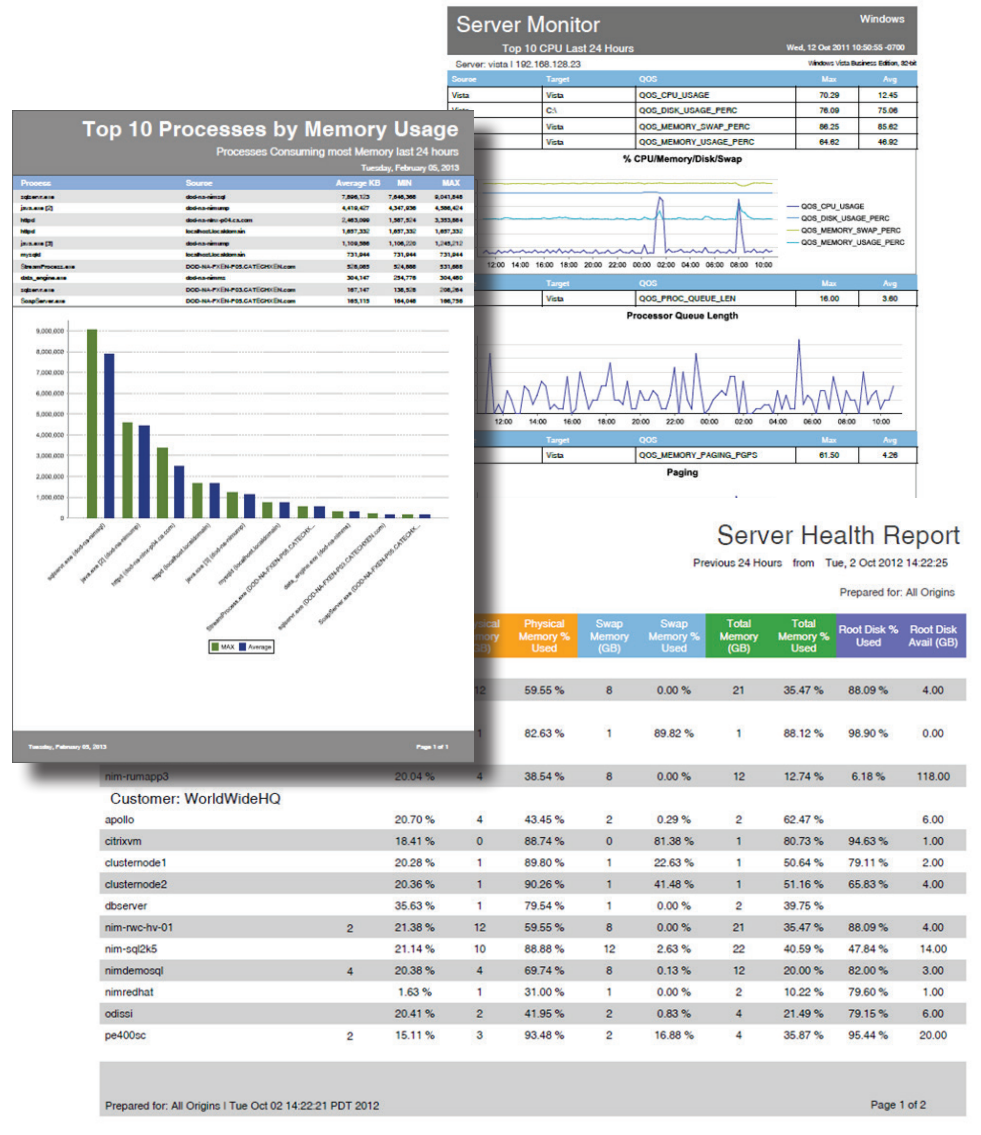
Server Monitor

Windows

Top 10 CPU Last 24 Hours

Wed, 12 Oct 2011 10:50:55 -0700

Server: vista | 192.168.128.23

Windows Vista Business Edition, 32-bit

| Source | Target | QOS | Max | Avg |
|---|---|---|---|---|
| Vista | Vista | QOS_CPU_USAGE | 70.29 | 12.45 |
| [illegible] | C:\ | QOS_DISK_USAGE_PERC | 76.09 | 75.06 |
| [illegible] | Vista | QOS_MEMORY_SWAP_PERC | 86.25 | 85.62 |
| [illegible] | Vista | QOS_MEMORY_USAGE_PERC | 64.62 | 46.92 |

% CPU/Memory/Disk/Swap

QOS_CPU_USAGE
QOS_DISK_USAGE_PERC
QOS_MEMORY_SWAP_PERC
QOS_MEMORY_USAGE_PERC

12:00 14:00 16:00 18:00 20:00 22:00 00:00 02:00 04:00 06:00 08:00 10:00

| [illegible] | Target | QOS | Max | Avg |
|---|---|---|---|---|
| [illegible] | Vista | QOS_PROC_QUEUE_LEN | 16.00 | 3.60 |

Processor Queue Length

12:00 14:00 16:00 18:00 20:00 22:00 00:00 02:00 04:00 06:00 08:00 10:00

| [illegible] | Target | QOS | Max | Avg |
|---|---|---|---|---|
| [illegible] | Vista | QOS_MEMORY_PAGING_PGPS | 61.50 | 4.26 |

Paging

Top 10 Processes by Memory Usage

Processes Consuming most Memory last 24 hours

Tuesday, February 05, 2013

| Process | Source | Average KB | MIN | MAX |
|---|---|---|---|---|
| sqlservr.exe | dod-na-nimsql | 7,896,123 | 7,846,366 | 9,041,848 |
| java.exe [2] | dod-na-nimump | 4,410,427 | 4,347,936 | 4,586,424 |
| httpd | dod-na-nimc-p04.ca.com | 2,463,088 | 1,567,524 | 3,353,864 |
| httpd | localhost.localdomain | 1,657,332 | 1,657,332 | 1,657,332 |
| java.exe [3] | dod-na-nimump | 1,109,588 | 1,106,228 | 1,245,212 |
| mysqld | localhost.localdomain | 731,944 | 731,944 | 731,944 |
| StreamProcess.exe | DOD-NA-PXEN-P05.CATECHXEN.com | 526,063 | 524,888 | 531,888 |
| data_engine.exe | dod-na-nimms | 304,147 | 254,776 | 306,460 |
| sqlservr.exe | DOD-NA-PXEN-P03.CATECHXEN.com | 167,147 | 136,528 | 206,264 |
| SoapServer.exe | DOD-NA-PXEN-P05.CATECHXEN.com | 165,113 | 164,048 | 166,756 |

9,000,000
8,000,000
7,000,000
6,000,000
5,000,000
4,000,000
3,000,000
2,000,000
1,000,000
0

sqlservr.exe (dod-na-nimsql)
java.exe [2] (dod-na-nimump)
httpd (dod-na-nimc-p04.ca.com)
httpd (localhost.localdomain)
java.exe [3] (dod-na-nimump)
mysqld (localhost.localdomain)
StreamProcess.exe (DOD-NA-PXEN-P05.CATECHXEN.com)
data_engine.exe (dod-na-nimms)
sqlservr.exe (DOD-NA-PXEN-P03.CATECHXEN.com)
SoapServer.exe (DOD-NA-PXEN-P05.CATECHX...

MAX Average

Tuesday, February 05, 2013

Page 1 of 1

Server Health Report

Previous 24 Hours from Tue, 2 Oct 2012 14:22:25

Prepared for: All Origins

| | | | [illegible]ical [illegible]mory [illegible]B) | Physical Memory % Used | Swap Memory (GB) | Swap Memory % Used | Total Memory (GB) | Total Memory % Used | Root Disk % Used | Root Disk Avail (GB) |
|---|---|---|---|---|---|---|---|---|---|---|
| | | | 12 | 59.55 % | 8 | 0.00 % | 21 | 35.47 % | 88.09 % | 4.00 |
| | | | 1 | 82.63 % | 1 | 89.82 % | 1 | 88.12 % | 98.90 % | 0.00 |
| nim-rumapp3 | | 20.04 % | 4 | 38.54 % | 8 | 0.00 % | 12 | 12.74 % | 6.18 % | 118.00 |

Customer: WorldWideHQ

| | | | | | | | | | | |
|---|---|---|---|---|---|---|---|---|---|---|
| apollo | | 20.70 % | 4 | 43.45 % | 2 | 0.29 % | 2 | 62.47 % | | 6.00 |
| citrixvm | | 18.41 % | 0 | 88.74 % | 0 | 81.38 % | 1 | 80.73 % | 94.63 % | 1.00 |
| clusternode1 | | 20.28 % | 1 | 89.80 % | 1 | 22.63 % | 1 | 50.64 % | 79.11 % | 2.00 |
| clusternode2 | | 20.36 % | 1 | 90.26 % | 1 | 41.48 % | 1 | 51.16 % | 65.83 % | 4.00 |
| dbserver | | 35.63 % | 1 | 79.54 % | 1 | 0.00 % | 2 | 39.75 % | | |
| nim-rwc-hv-01 | 2 | 21.38 % | 12 | 59.55 % | 8 | 0.00 % | 21 | 35.47 % | 88.09 % | 4.00 |
| nim-sql2k5 | | 21.14 % | 10 | 88.88 % | 12 | 2.63 % | 22 | 40.59 % | 47.84 % | 14.00 |
| nimdemosql | 4 | 20.38 % | 4 | 69.74 % | 8 | 0.13 % | 12 | 20.00 % | 82.00 % | 3.00 |
| nimredhat | | 1.63 % | 1 | 31.00 % | 1 | 0.00 % | 2 | 10.22 % | 79.60 % | 1.00 |
| odissi | | 20.41 % | 2 | 41.95 % | 2 | 0.83 % | 4 | 21.49 % | 79.15 % | 6.00 |
| pe400sc | 2 | 15.11 % | 3 | 93.48 % | 2 | 16.88 % | 4 | 35.87 % | 95.44 % | 20.00 |

Prepared for: All Origins | Tue Oct 02 14:22:21 PDT 2012

Page 1 of 2